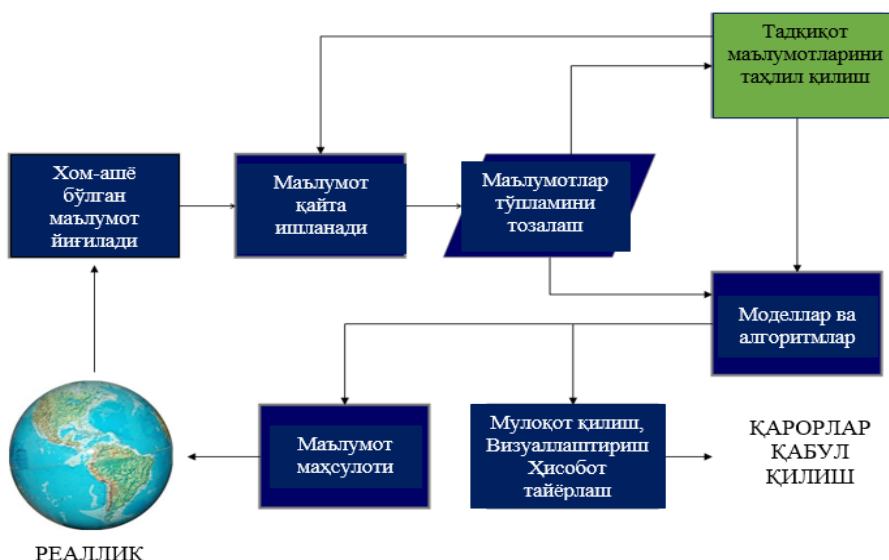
Тадқиқот маълумотларини таҳлил қилиш

Хом-ашё бўлган маълумот йиғилади

Маълумот қайта ишланади

Маълумотлар тўпламини тозалаш

Моделлар ва алгоритмлар

Маълумот маҳсулоти

Мулоқот қилиш, Визуаллаштириш Ҳисобот тайёрлаш

ҚАРОРЛАР ҚАБУЛ ҚИЛИШ

РЕАЛЛИК